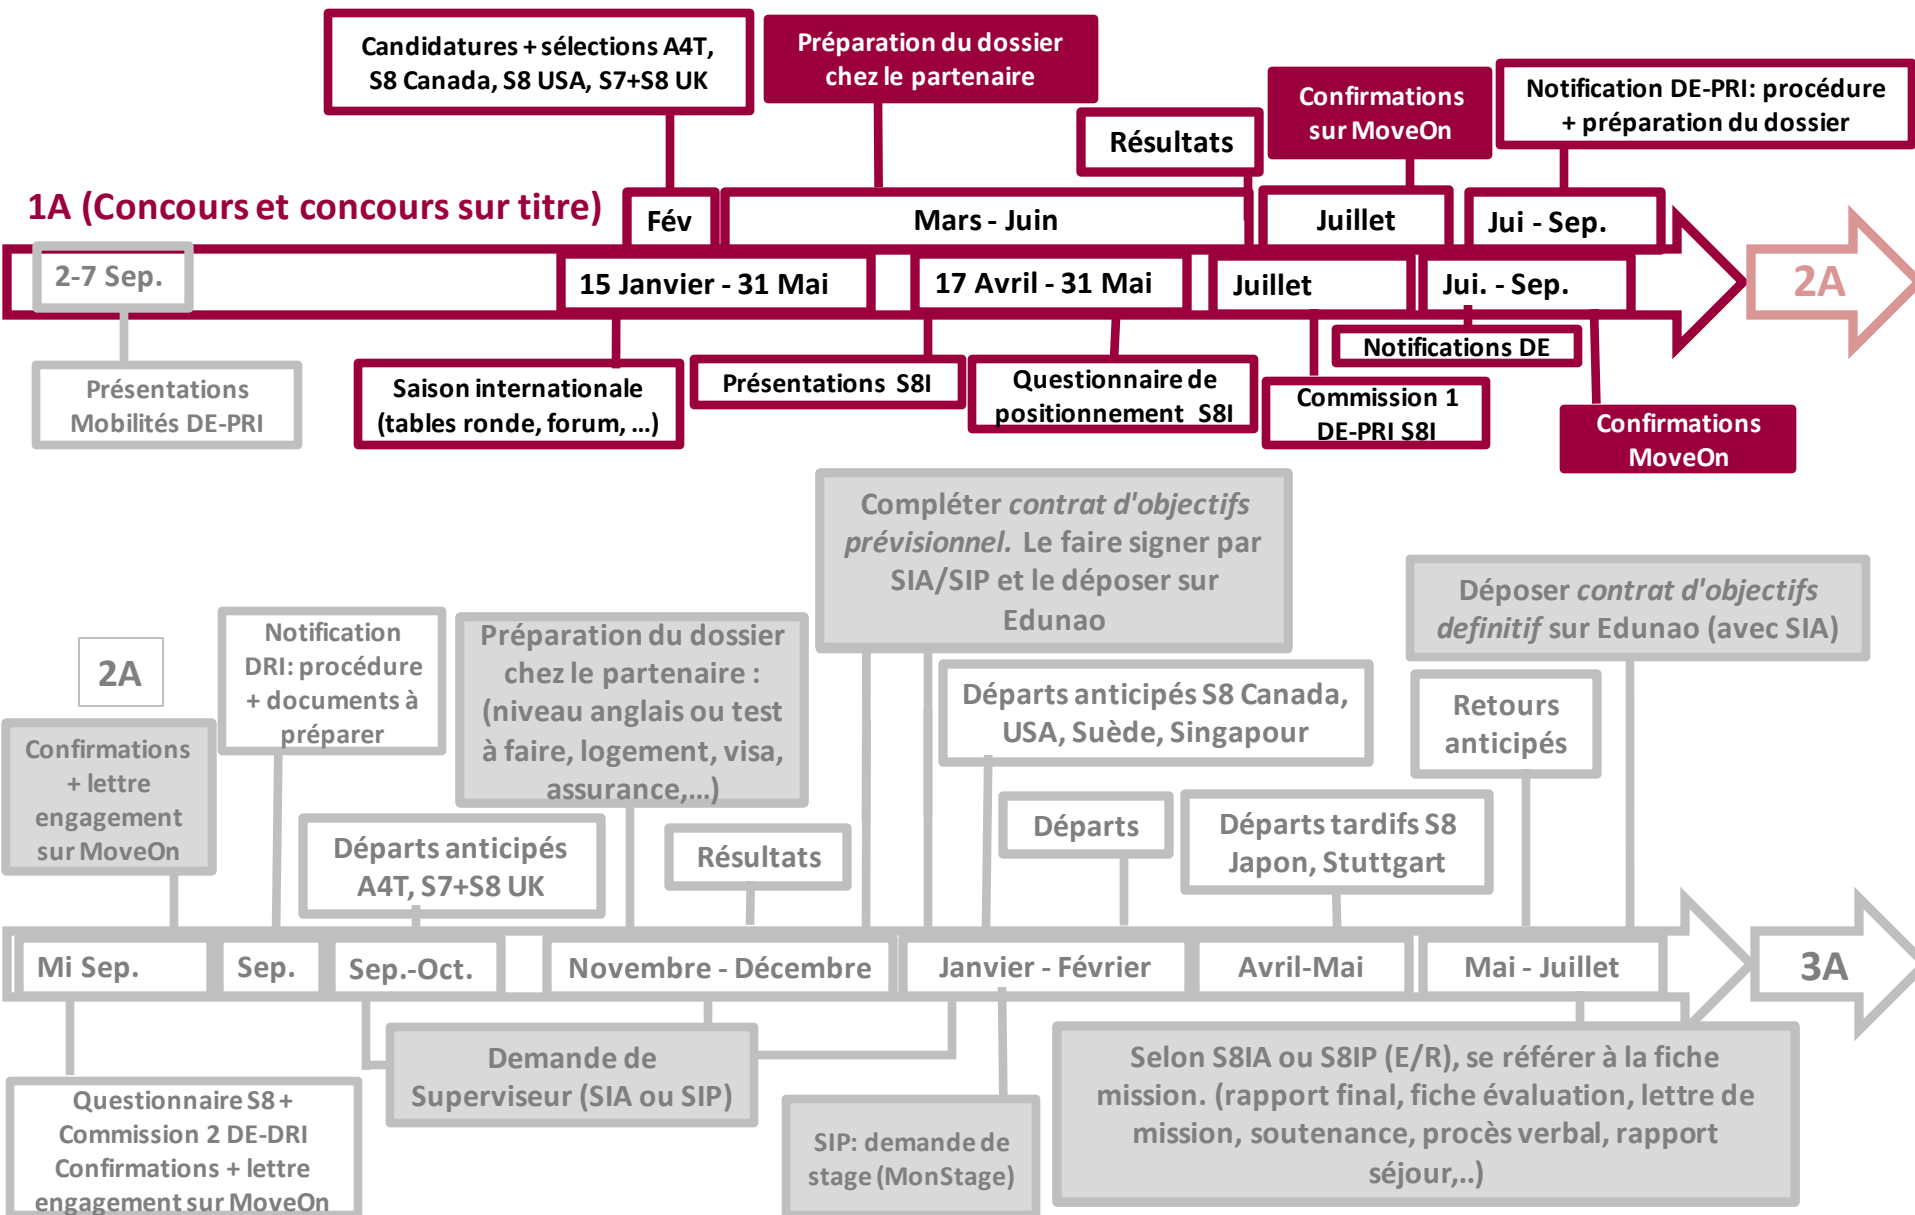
Candidatures + sélections A4T, S8 Canada, S8 USA, S7+S8 UK

Préparation du dossier chez le partenaire

Résultats

Confirmations sur MoveOn

Notification DE-PRI: procédure + préparation du dossier

1A (Concours et concours sur titre)

Fév

Mars - Juin

Juillet

Jui - Sep.

2-7 Sep.

15 Janvier - 31 Mai

17 Avril - 31 Mai

Juillet

Jui. - Sep.

2A

Notifications DE

Présentations Mobilités DE-PRI

Saison internationale (tables ronde, forum, ...)

Présentations S8I

Questionnaire de positionnement S8I

Commission 1 DE-PRI S8I

Confirmations MoveOn

Compléter *contrat d'objectifs prévisionnel.* Le faire signer par SIA/SIP et le déposer sur Edunao

Déposer *contrat d'objectifs definitif* sur Edunao (avec SIA)

2A

Notification DRI: procédure + documents à préparer

Préparation du dossier chez le partenaire : (niveau anglais ou test à faire, logement, visa, assurance,...)

Départs anticipés S8 Canada, USA, Suède, Singapour

Retours anticipés

Confirmations + lettre engagement sur MoveOn

Départs anticipés A4T, S7+S8 UK

Résultats

Départs

Départs tardifs S8 Japon, Stuttgart

Mi Sep.

Sep.

Sep.-Oct.

Novembre - Décembre

Janvier - Février

Avril-Mai

Mai - Juillet

3A

Demande de Superviseur (SIA ou SIP)

Selon S8IA ou S8IP (E/R), se référer à la fiche mission. (rapport final, fiche évaluation, lettre de mission, soutenance, procès verbal, rapport séjour,..)

Questionnaire S8 + Commission 2 DE-DRI Confirmations + lettre engagement sur MoveOn

SIP: demande de stage (MonStage)